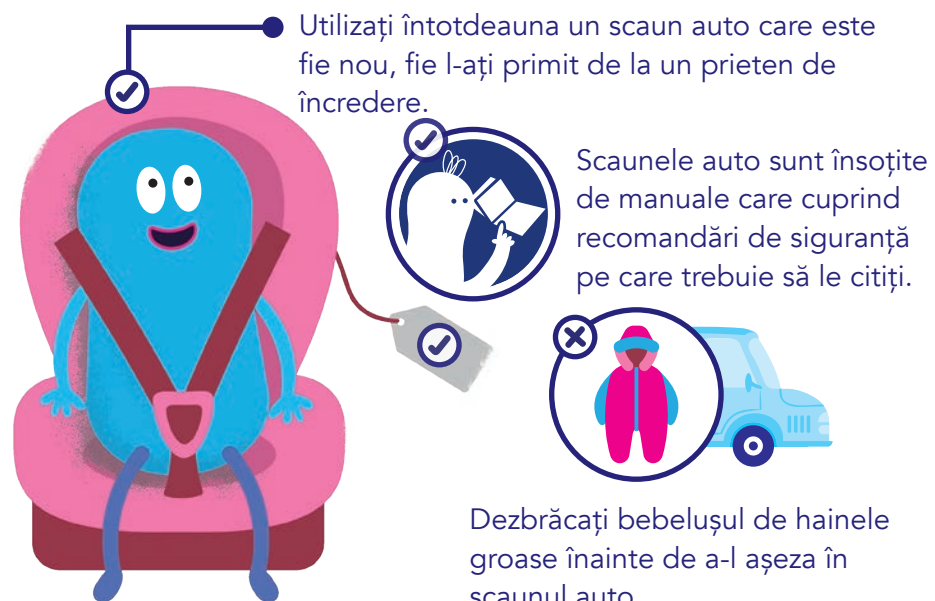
Utilizați întotdeauna un scaun auto care este fie nou, fie l-ați primit de la un prieten de încredere.

Scaunele auto sunt însoțite de manuale care cuprind recomandări de siguranță pe care trebuie să le citiți.

Dezbrăcați bebelușul de hainele groase înainte de a-l așeza în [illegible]